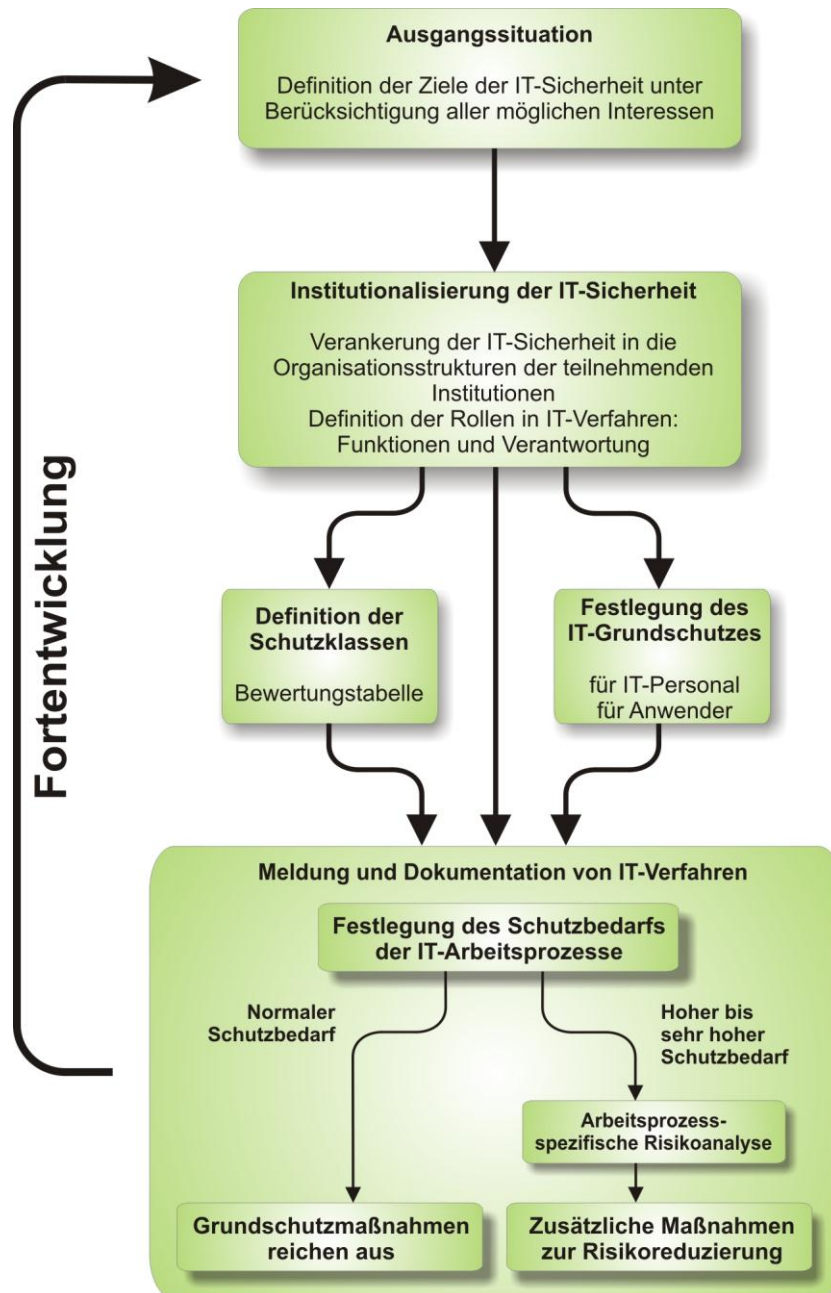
Ausgangssituation

Definition der Ziele der IT-Sicherheit unter Berücksichtigung aller möglichen Interessen

Institutionalisierung der IT-Sicherheit

Verankerung der IT-Sicherheit in die Organisationsstrukturen der teilnehmenden Institutionen
Definition der Rollen in IT-Verfahren: Funktionen und Verantwortung

Fortentwicklung

Definition der Schutzklassen

Bewertungstabelle

Festlegung des IT-Grundschutzes

für IT-Personal
für Anwender

Meldung und Dokumentation von IT-Verfahren

Festlegung des Schutzbedarfs der IT-Arbeitsprozesse

Normaler Schutzbedarf

Hoher bis sehr hoher Schutzbedarf

Arbeitsprozessspezifische Risikoanalyse

Grundschutzmaßnahmen reichen aus

Zusätzliche Maßnahmen zur Risikoreduzierung